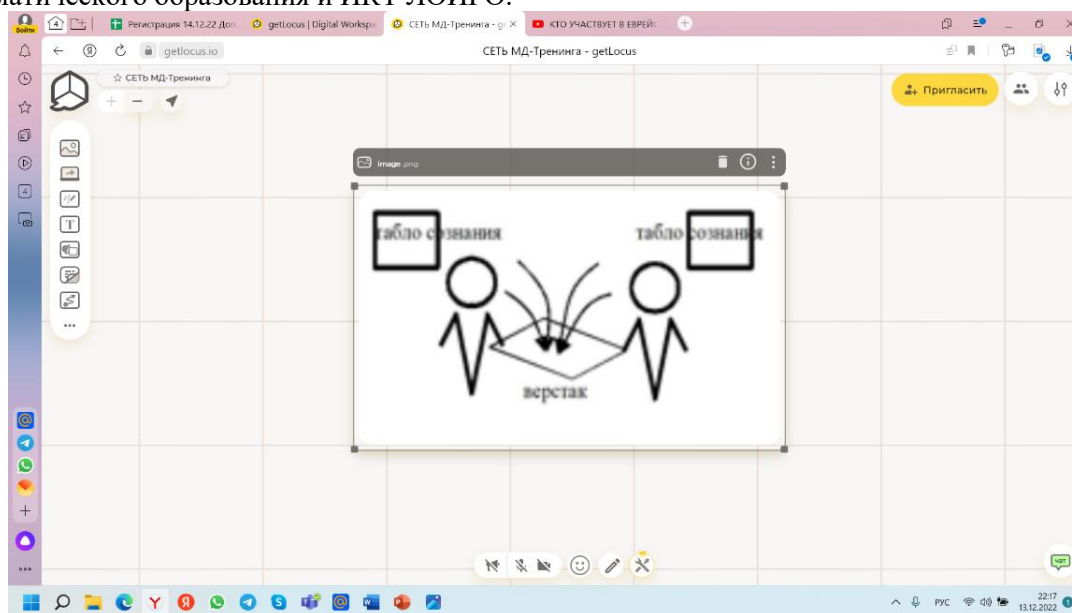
матического образования и ИКТ ЛОИРО.

Войти

Регистрация 14.12.22 Доп

getLocus | Digital Workspa

СЕТЬ МД-Тренинга - ge ×

КТО УЧАСТВУЕТ В ЕВРЕЙС

getlocus.io

СЕТЬ МД-Тренинга - getLocus

☆ СЕТЬ МД-Тренинга

Пригласить

image.png

табло сознания

табло сознания

верстак

Чат

РУС

22:17
13.12.2022